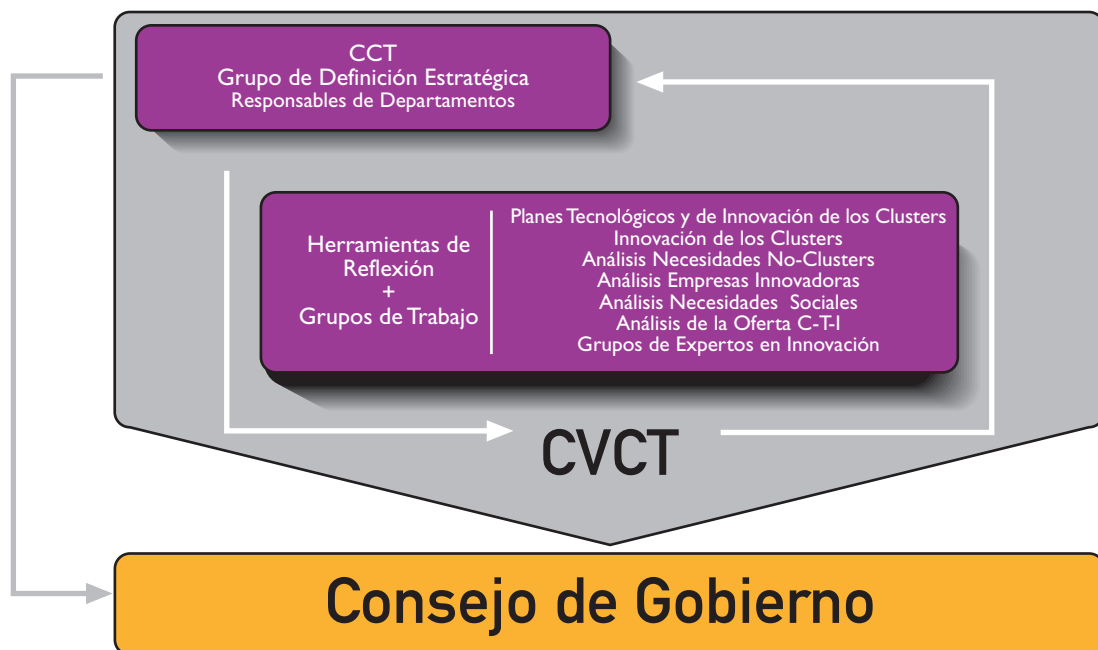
CCT
Grupo de Definición Estratégica
Responsables de Departamentos

Herramientas de Reflexión
+
Grupos de Trabajo

Planes Tecnológicos y de Innovación de los Clusters
Innovación de los Clusters
Análisis Necesidades No-Clusters
Análisis Empresas Innovadoras
Análisis Necesidades Sociales
Análisis de la Oferta C-T-I
Grupos de Expertos en Innovación

CVCT

Consejo de Gobierno